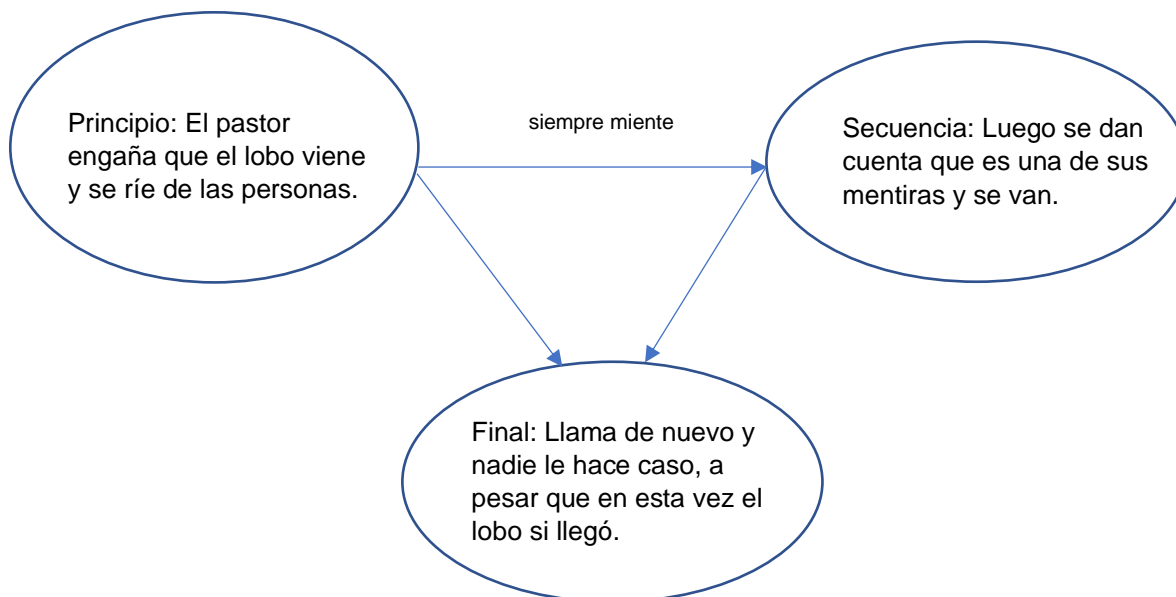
Principio: El pastor engaña que el lobo viene y se ríe de las personas.

siempre miente

Secuencia: Luego se dan cuenta que es una de sus mentiras y se van.

Final: Llama de nuevo y nadie le hace caso, a pesar que en esta vez el lobo si llegó.